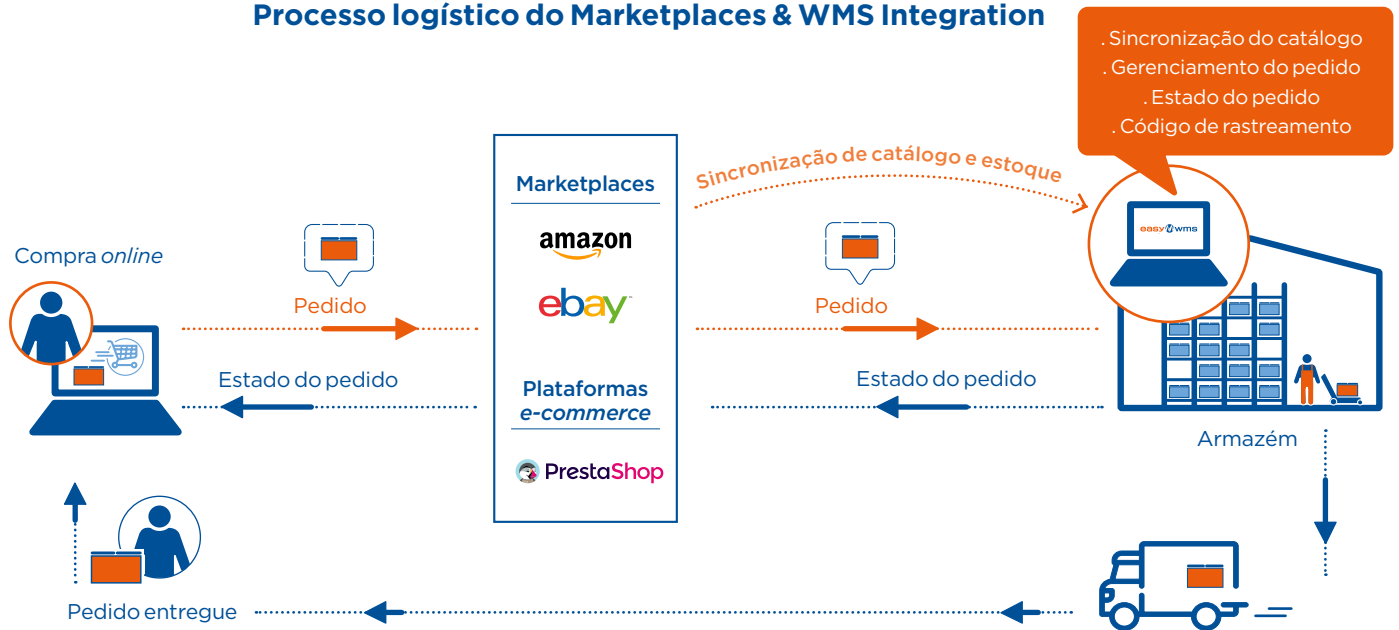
Processo logístico do Marketplaces & WMS Integration

. Sincronização do catálogo
. Gerenciamento do pedido
. Estado do pedido
. Código de rastreamento

Sincronização de catálogo e estoque

easy wms

Compra *online*

Pedido

Estado do pedido

Marketplaces

amazon

ebay

Plataformas *e-commerce*

PrestaShop

Pedido

Estado do pedido

Armazém

Pedido entregue